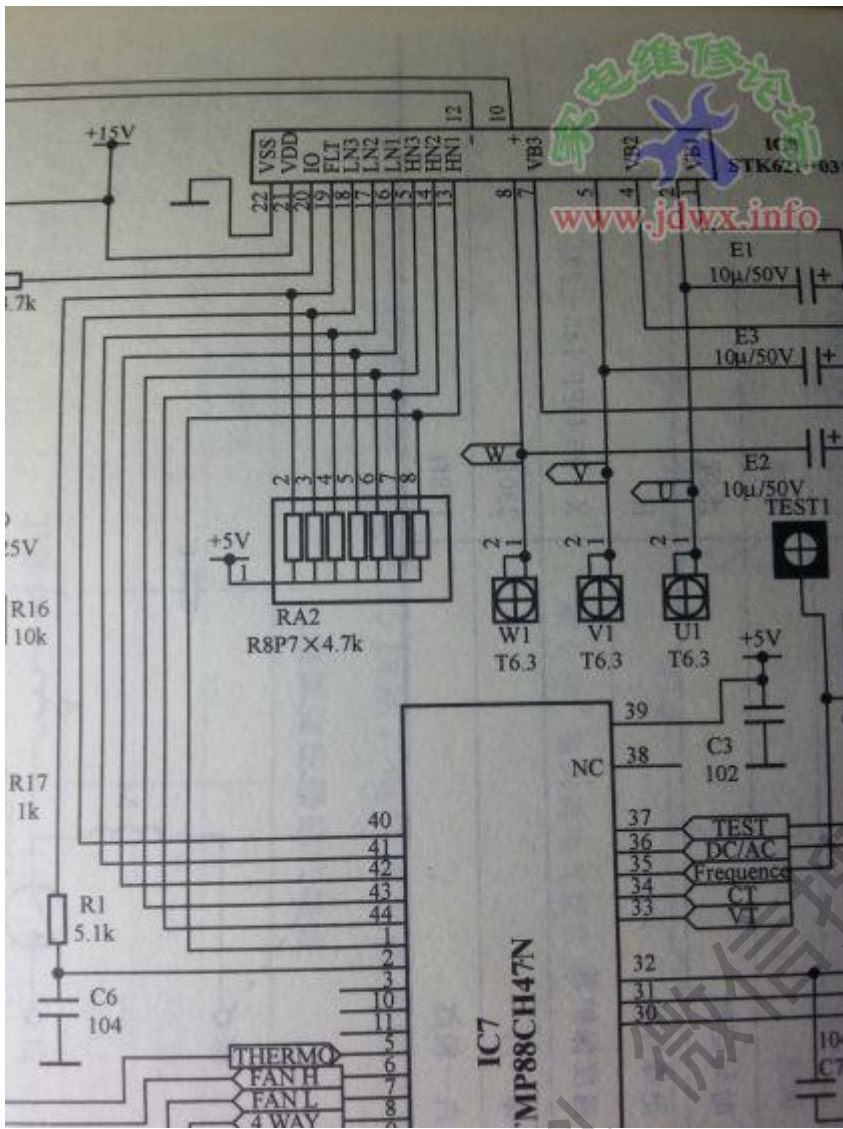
家电维修论坛
www.jdwx.info

+15V
VSS VDD IO FLT LN3 LN2 LN1 HN3 HN2 HN1 – VB3 + VB2 VB1
12 10
22 21 20 19 18 17 16 15 14 13 8 7 5 4 2 1
IC
STK621-031

.7k
E1
10μ/50V
E3
10μ/50V
E2
10μ/50V
W V U
TEST1
25V
+5V
1
2 3 4 5 6 7 8
RA2
R8P7×4.7k
R16
10k
2 1 2 1 2 1
W1 V1 U1
T6.3 T6.3 T6.3
+5V
39
NC 38
C3
102
R17
1k
40
41
42
43
44
1
2
3
10
11
5
6
7
8
37 TEST
36 DC/AC
35 Frequence
34 CT
33 VT
32
31
30
R1
5.1k
C6
104
IC7
TMP88CH47N
THERMO
FAN H
FAN L
4 WAY
10
C7
微信